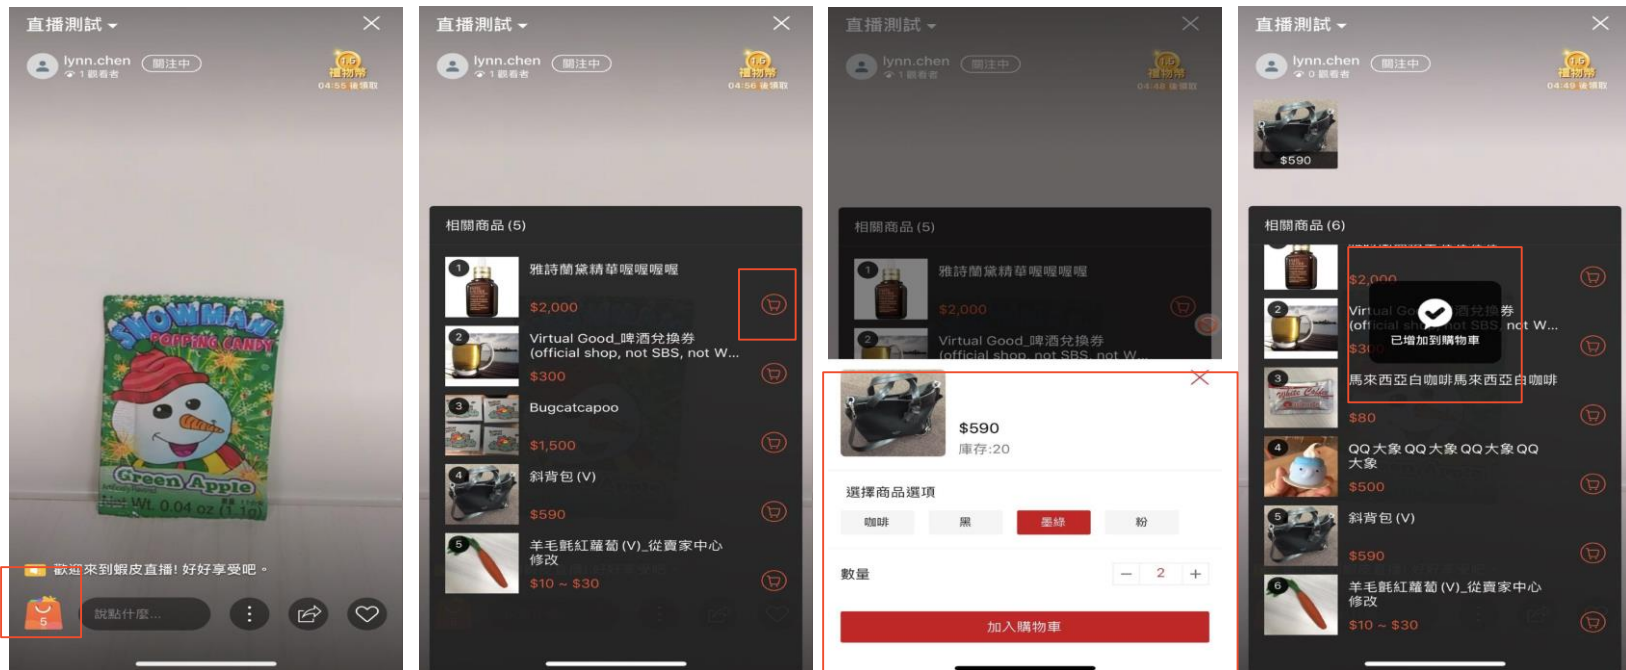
直播測試
lynn.chen 關注中
1 觀看者
1.5 禮物幣
04:55 後領取

SNOWMAN POPPING CANDY
Green Apple
Net Wt. 0.04 oz (1.1g)

歡迎來到蝦皮直播! 好好享受吧 。
5
說點什麼...

直播測試
lynn.chen 關注中
1 觀看者
1.5 禮物幣
04:56 後領取

相關商品 (5)
1 雅詩蘭黛精華喔喔喔喔
$2,000
2 Virtual Good_啤酒兌換券 (official shop, not SBS, not W...
$300
3 Bugcatcapoo
$1,500
4 斜背包 (V)
$590
5 羊毛氈紅蘿蔔 (V)_從賣家中心修改
$10 ~ $30

直播測試
lynn.chen 關注中
1 觀看者
1.5 禮物幣
04:48 後領取

相關商品 (5)
1 雅詩蘭黛精華喔喔喔喔
$2,000
2 Virtual Good_啤酒兌換券 (official shop, not SBS, not W...

$590
庫存:20
選擇商品選項
咖啡 黑 墨綠 粉
數量 − 2 +
加入購物車

直播測試
lynn.chen 關注中
0 觀看者
1.5 禮物幣
04:49 後領取
$590

相關商品 (6)
$2,000
2 Virtual Go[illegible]酒兌換券 (offi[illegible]ot SBS, not W...
已增加到購物車
$3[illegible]
3 馬來西亞白咖啡馬來西亞白咖啡
$80
4 QQ大象QQ大象QQ大象QQ大象
$500
5 斜背包 (V)
$590
6 羊毛氈紅蘿蔔 (V)_從賣家中心修改
$10 ~ $30